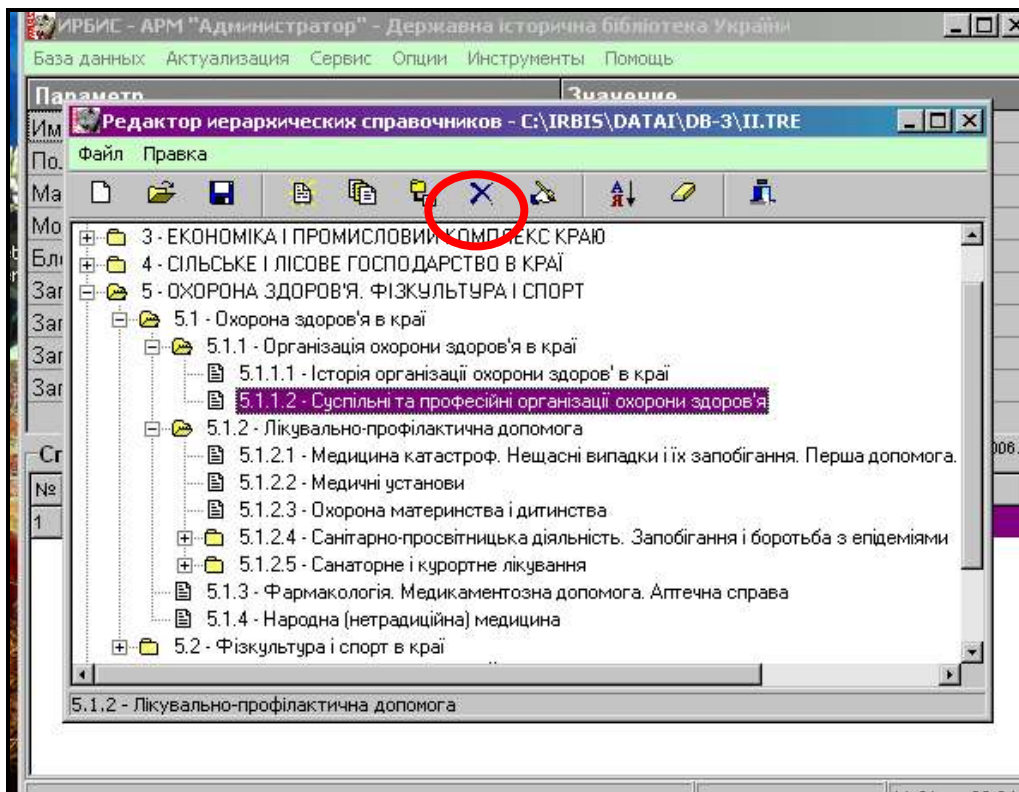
ИРБИС - АРМ "Администратор" - Державна історична бібліотека України

База данных Актуализация Сервис Опции Инструменты Помощь

Параметр | Значение

Им
По
Ма
Мо
Бл
Заг
Заг
Заг
Заг

Ст
№
1

Редактор иерархических справочников - C:\IRBIS\DATAI\DB-3\II.TRE

Файл Правка

3 - ЕКОНОМІКА І ПРОМИСЛОВИЙ КОМПЛЕКС КРАЮ
4 - СІЛЬСЬКЕ І ЛІСОВЕ ГОСПОДАРСТВО В КРАЇ
5 - ОХОРОНА ЗДОРОВ'Я. ФІЗКУЛЬТУРА І СПОРТ
5.1 - Охорона здоров'я в краї
5.1.1 - Організація охорони здоров'я в краї
5.1.1.1 - Історія організації охорони здоров' в краї
5.1.1.2 - Суспільні та професійні організації охорони здоров'я
5.1.2 - Лікувально-профілактична допомога
5.1.2.1 - Медицина катастроф. Нещасні випадки і їх запобігання. Перша допомога.
5.1.2.2 - Медичні установи
5.1.2.3 - Охорона материнства і дитинства
5.1.2.4 - Санітарно-просвітницька діяльність. Запобігання і боротьба з епідеміями
5.1.2.5 - Санаторне і курортне лікування
5.1.3 - Фармакологія. Медикаментозна допомога. Аптечна справа
5.1.4 - Народна (нетрадиційна) медицина
5.2 - Фізкультура і спорт в краї

5.1.2 - Лікувально-профілактична допомога

006.